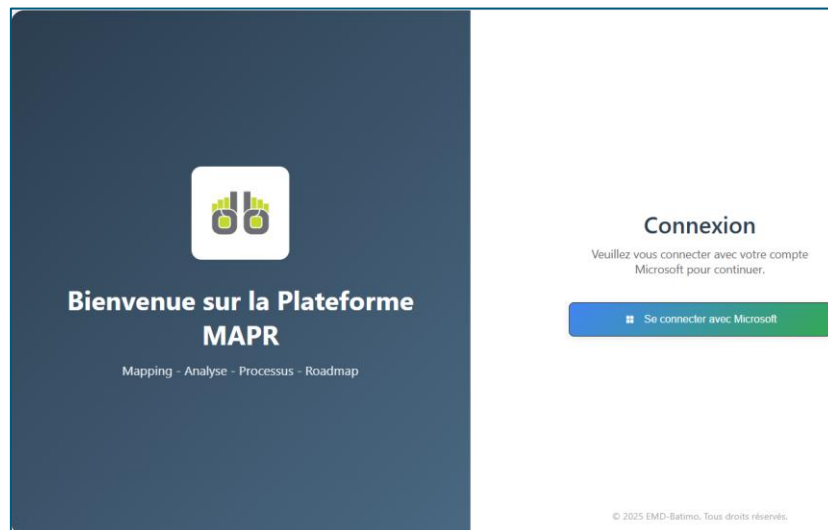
Bienvenue sur la Plateforme MAPR

Mapping - Analyse - Processus - Roadmap

Connexion

Veuillez vous connecter avec votre compte Microsoft pour continuer.

Se connecter avec Microsoft

© 2025 EMD-Batimo. Tous droits réservés.